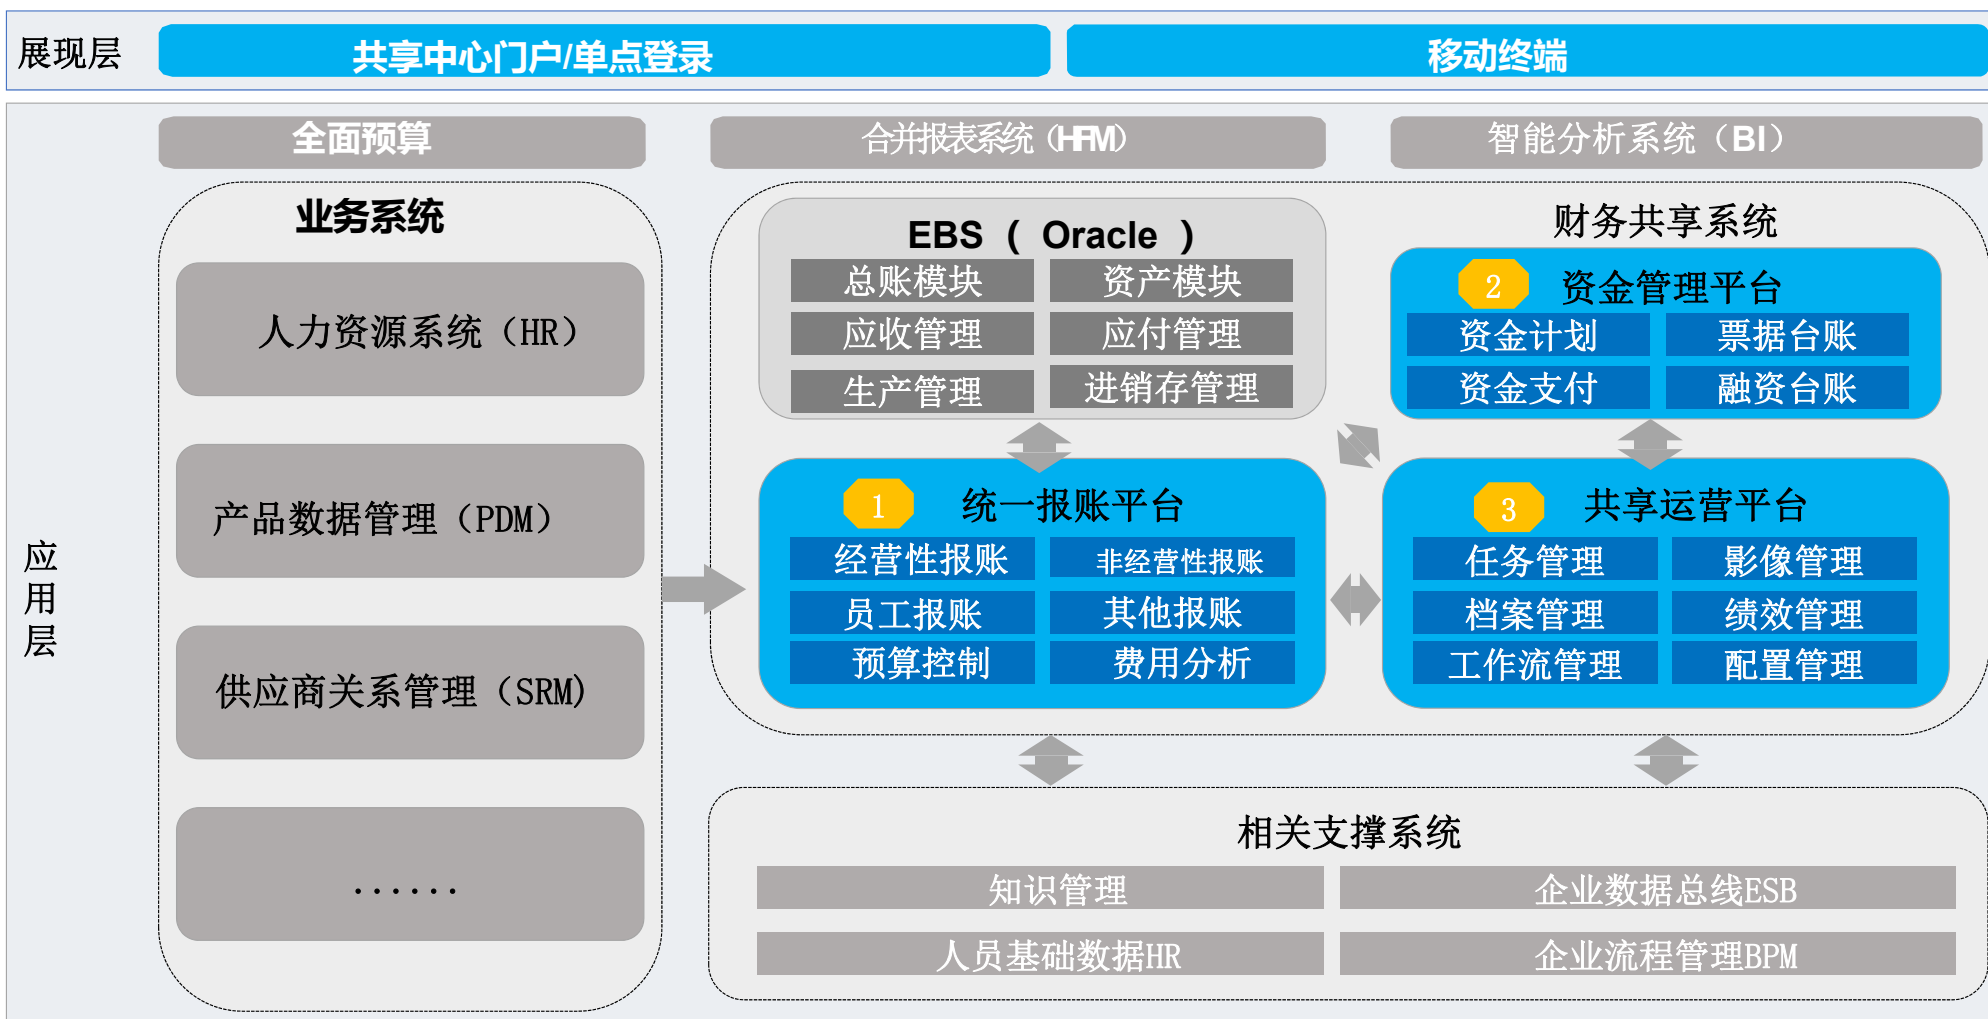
展现层

共享中心门户/单点登录

移动终端

应用层

全面预算

合并报表系统（HFM）

智能分析系统（BI）

业务系统

人力资源系统（HR）

产品数据管理（PDM）

供应商关系管理（SRM）

……

EBS （ Oracle ）

| 总账模块 | 资产模块 |
|---|---|
| 应收管理 | 应付管理 |
| 生产管理 | 进销存管理 |

财务共享系统

2 资金管理平台

| 资金计划 | 票据台账 |
|---|---|
| 资金支付 | 融资台账 |

1 统一报账平台

| 经营性报账 | 非经营性报账 |
|---|---|
| 员工报账 | 其他报账 |
| 预算控制 | 费用分析 |

3 共享运营平台

| 任务管理 | 影像管理 |
|---|---|
| 档案管理 | 绩效管理 |
| 工作流管理 | 配置管理 |

相关支撑系统

| 知识管理 | 企业数据总线ESB |
|---|---|
| 人员基础数据HR | 企业流程管理BPM |